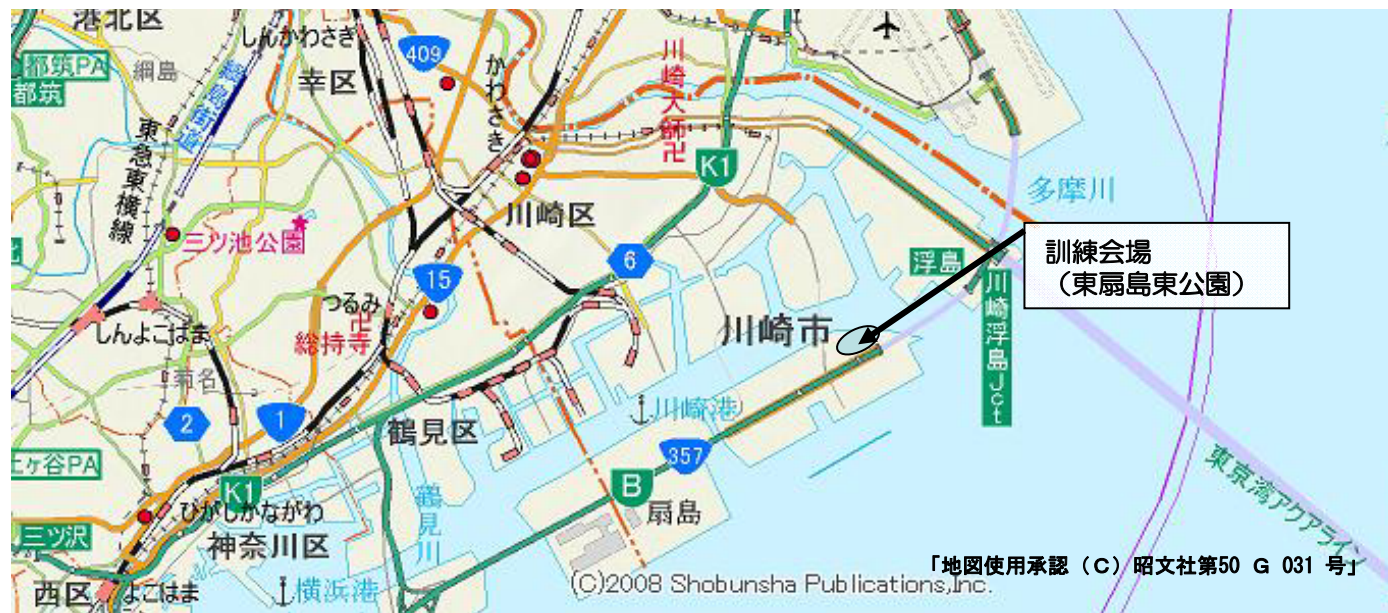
港北区
しんかわさき
409
都筑PA
都筑
綱島
幸区
かわさき
川崎大師
東急東横線
綱島街道
K1
多摩川
三ツ池公園
川崎区
訓練会場
（東扇島東公園）
浮島
6
15
つるみ
総持寺
川崎浮島Jct
しんよこはま
川崎市
菊名
2
1
川崎港
鶴見区
357
ヱヶ谷PA
K1
B
扇島
東京湾アクアライン
ひがしかながわ
鶴見川
三ツ沢
神奈川区
西区
よこはま
横浜港
(C)2008 Shobunsha Publications,Inc.
「地図使用承認（C）昭文社第50 G 031 号」